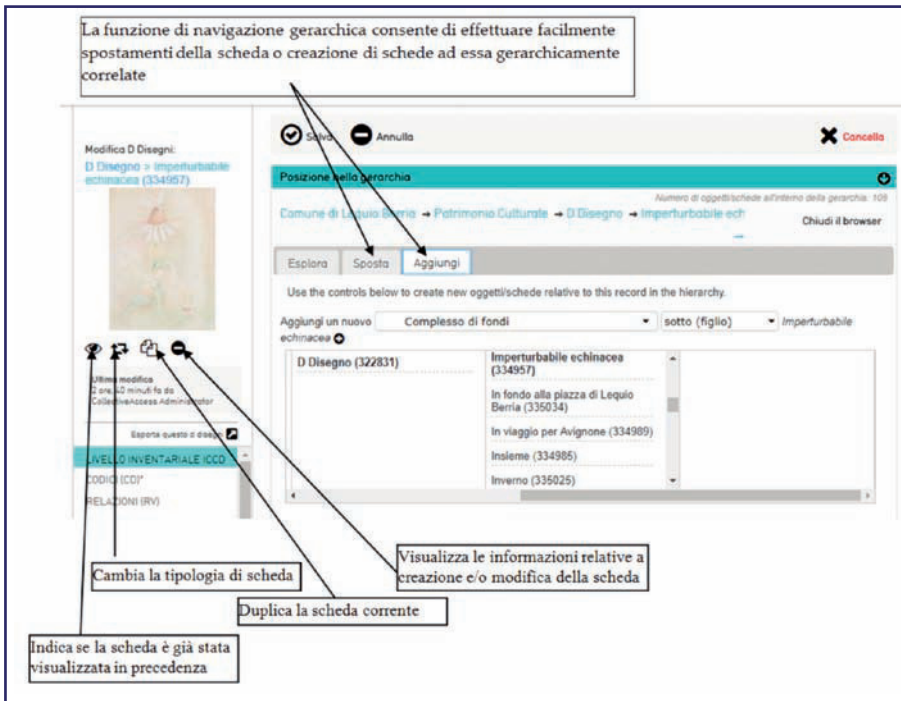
La funzione di navigazione gerarchica consente di effettuare facilmente spostamenti della scheda o creazione di schede ad essa gerarchicamente correlate

Modifica D Disegni:
D Disegno > Imperturbabile echinacea (334957)

Salva Annulla Cancella

Posizione nella gerarchia

Numero di oggetti/schede all'interno della gerarchia: 109

Comune di Lequio Berria → Patrimonio Culturale → D Disegno → Imperturbabile ech

Chiudi il browser

Esplora Sposta Aggiungi

Use the controls below to create new oggetti/schede relative to this record in the hierarchy.

Aggiungi un nuovo Complesso di fondi sotto (figlio) Imperturbabile echinacea

D Disegno (322831)

Imperturbabile echinacea (334957)
In fondo alla piazza di Lequio Berria (335034)
In viaggio per Avignone (334989)
Insieme (334985)
Inverno (335025)

Ultima modifica
2 ore 40 minuti fa da CollectiveAccess Administrator

Esporta questo d disegno

LIVELLO INVENTARIALE ICCD
CODICI (CD)*
RELAZIONI (RV)

Visualizza le informazioni relative a creazione e/o modifica della scheda

Cambia la tipologia di scheda

Duplica la scheda corrente

Indica se la scheda è già stata visualizzata in precedenza